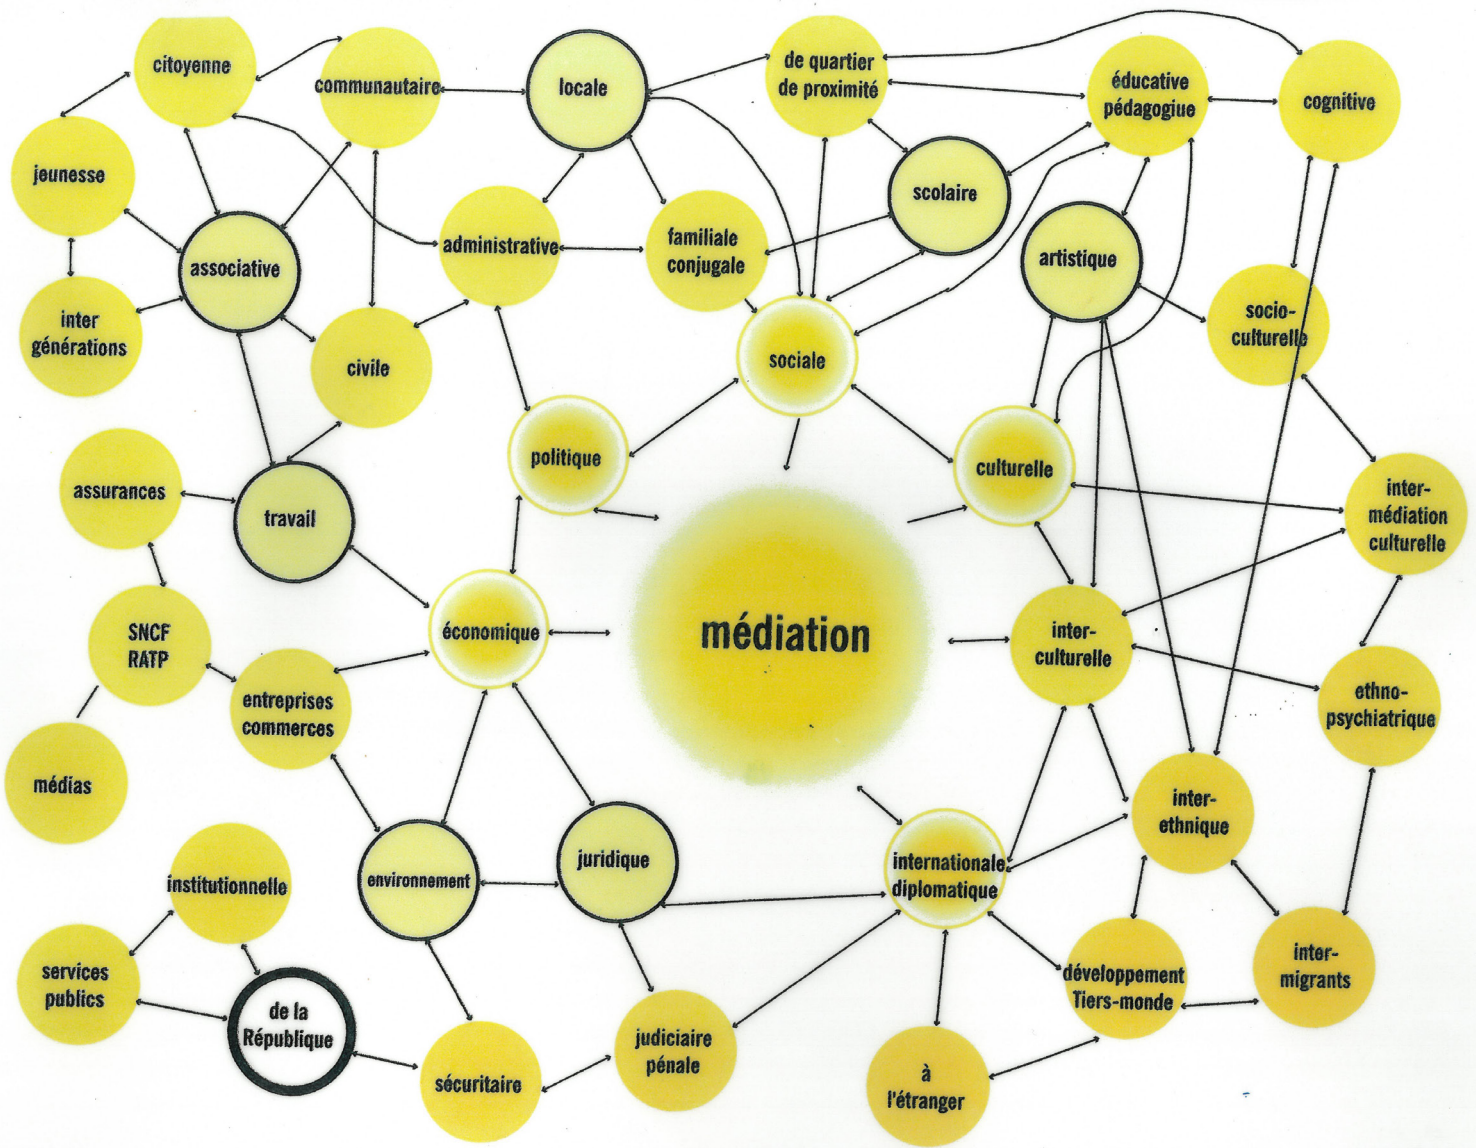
citoyenne

communautaire

locale

de quartier de proximité

éducative pédagogique

cognitive

jeunesse

associative

administrative

familiale conjugale

scolaire

artistique

socio-culturelle

inter générations

civile

sociale

politique

culturelle

assurances

travail

inter-médiation culturelle

SNCF RATP

économique

médiation

inter-culturelle

entreprises commerces

ethno-psychiatrique

médias

inter-ethnique

institutionnelle

environnement

juridique

internationale diplomatique

services publics

de la République

développement Tiers-monde

inter-migrants

sécuritaire

judiciaire pénale

à l'étranger